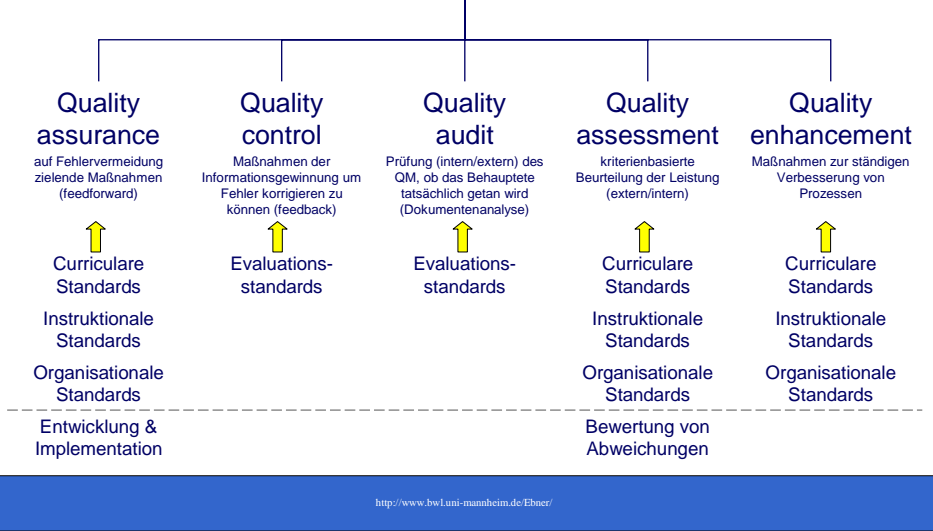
Quality assurance
auf Fehlervermeidung zielende Maßnahmen (feedforward)

Curriculare Standards

Instruktionale Standards

Organisationale Standards

Entwicklung & Implementation

Quality control
Maßnahmen der Informationsgewinnung um Fehler korrigieren zu können (feedback)

Evaluationsstandards

Quality audit
Prüfung (intern/extern) des QM, ob das Behauptete tatsächlich getan wird (Dokumentenanalyse)

Evaluationsstandards

Quality assessment
kriterienbasierte Beurteilung der Leistung (extern/intern)

Curriculare Standards

Instruktionale Standards

Organisationale Standards

Bewertung von Abweichungen

Quality enhancement
Maßnahmen zur ständigen Verbesserung von Prozessen

Curriculare Standards

Instruktionale Standards

Organisationale Standards

http://www.bwl.uni-mannheim.de/Ebner/